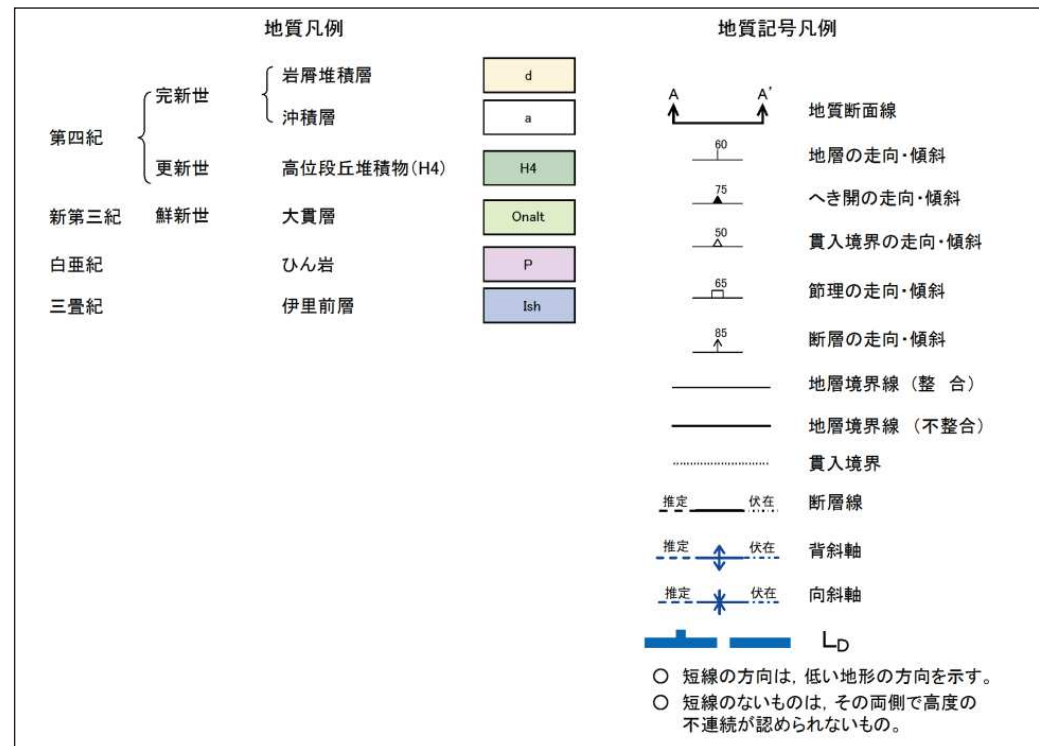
地質凡例

| | | | |
|---|---|---|---|
| 第四紀 | 完新世 | 岩屑堆積層 | d |
| | | 沖積層 | a |
| | 更新世 | 高位段丘堆積物(H4) | H4 |
| 新第三紀 | 鮮新世 | 大貫層 | Onalt |
| 白亜紀 | | ひん岩 | P |
| 三畳紀 | | 伊里前層 | Ish |

地質記号凡例

A A' 地質断面線

60 地層の走向・傾斜

75 へき開の走向・傾斜

50 貫入境界の走向・傾斜

65 節理の走向・傾斜

85 断層の走向・傾斜

地層境界線（整 合）

地層境界線（不整合）

貫入境界

推定 伏在 断層線

推定 伏在 背斜軸

推定 伏在 向斜軸

$L_D$

○ 短線の方向は，低い地形の方向を示す。
○ 短線のないものは，その両側で高度の不連続が認められないもの。